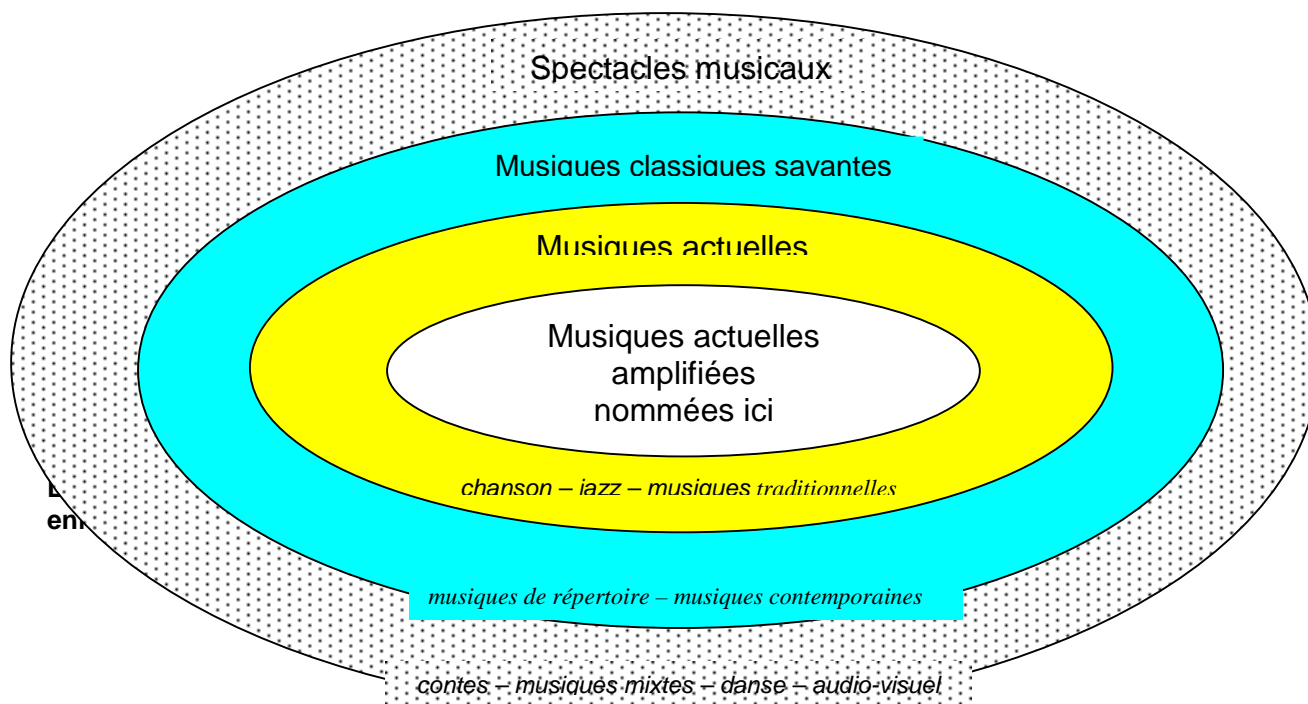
Spectacles musicaux

Musiques classiques savantes

Musiques actuelles

Musiques actuelles amplifiées nommées ici

chanson – jazz – musiques traditionnelles

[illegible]
en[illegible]

musiques de répertoire – musiques contemporaines

contes – musiques mixtes – danse – audio-visuel